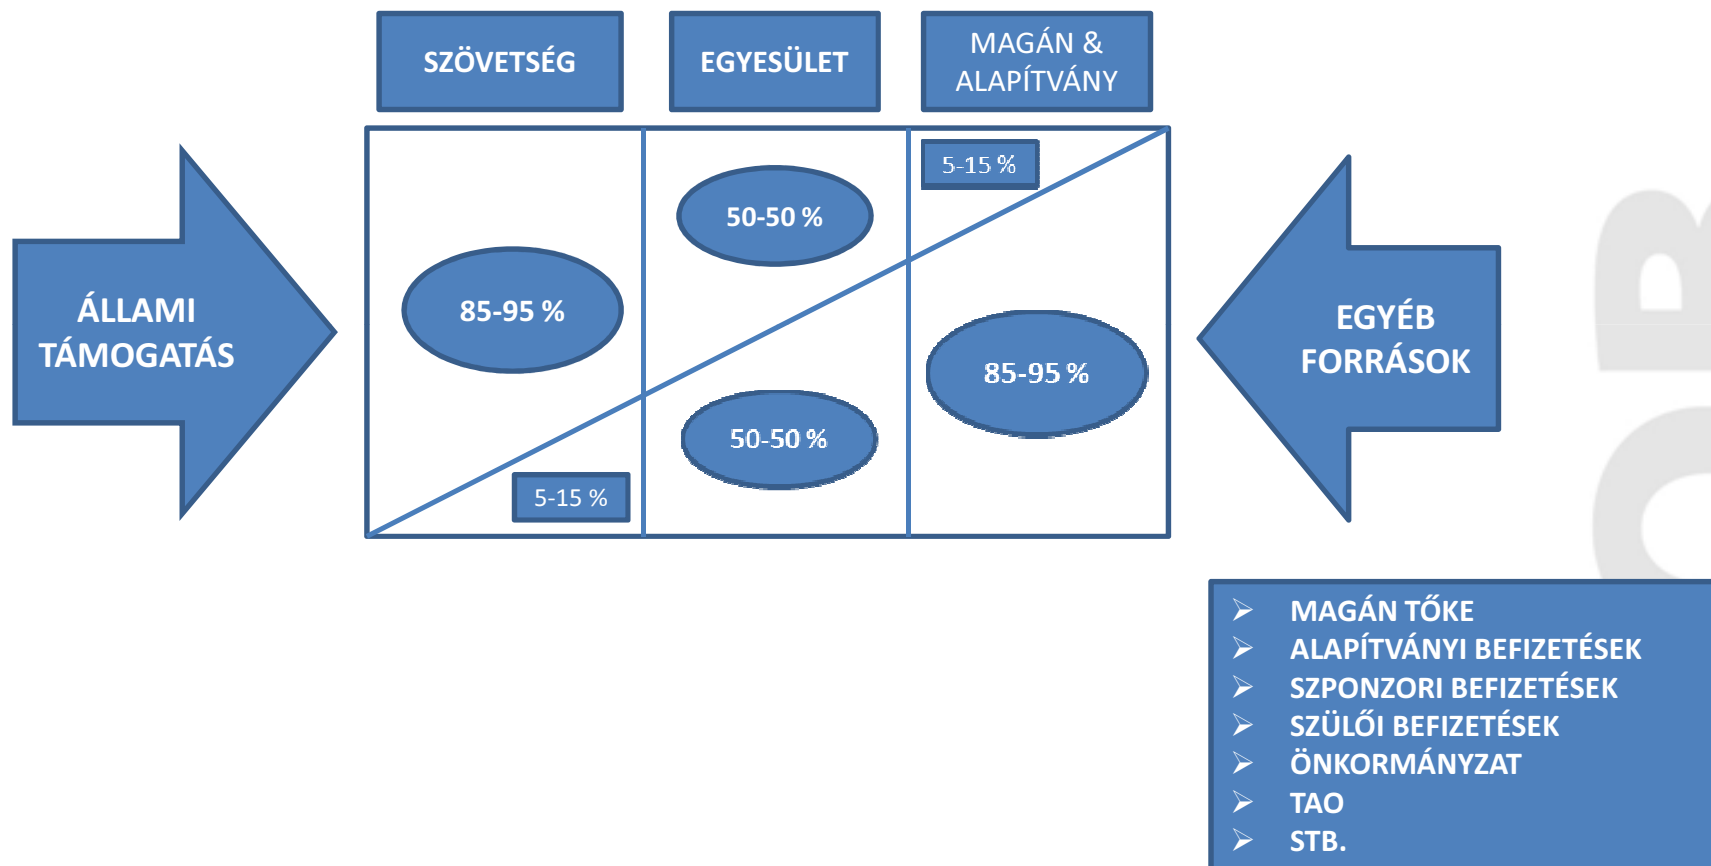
SZÖVETSÉG

EGYESÜLET

MAGÁN & ALAPÍTVÁNY

5-15 %

50-50 %

85-95 %

ÁLLAMI TÁMOGATÁS

EGYÉB FORRÁSOK

85-95 %

50-50 %

5-15 %

MAGÁN TŐKE
ALAPÍTVÁNYI BEFIZETÉSEK
SZPONZORI BEFIZETÉSEK
SZÜLŐI BEFIZETÉSEK
ÖNKORMÁNYZAT
TAO
STB.